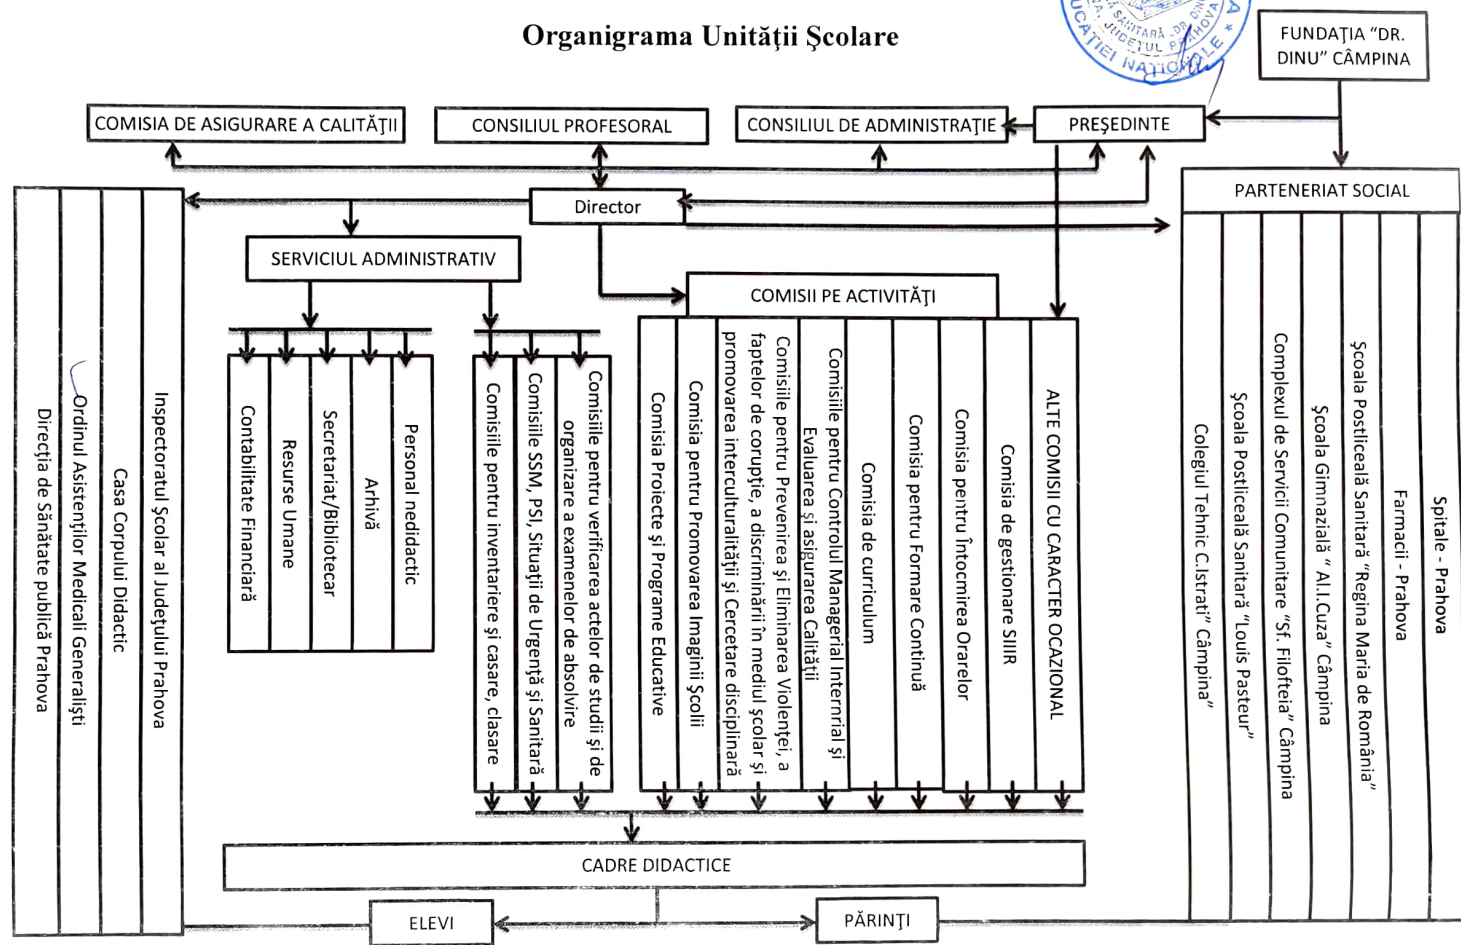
Organigrama Unităţii Şcolare

SANITARĂ "DR. DINU" JUDEȚUL PRAHOVA
CAȚIEI NAȚIONALE

FUNDAȚIA "DR. DINU" CÂMPINA

COMISIA DE ASIGURARE A CALITĂŢII

CONSILIUL PROFESORAL

CONSILIUL DE ADMINISTRAŢIE

PREŞEDINTE

Director

PARTENERIAT SOCIAL

SERVICIUL ADMINISTRATIV

COMISII PE ACTIVITĂŢI

Direcţia de Sănătate publică Prahova

Ordinul Asistenţilor Medicali Generalişti

Casa Corpului Didactic

Inspectoratul Şcolar al Judeţului Prahova

Contabilitate Financiară

Resurse Umane

Secretariat/Bibliotecar

Arhivă

Personal nedidactic

Comisiile pentru inventariere şi casare, clasare

Comisiile SSM, PSI, Situaţii de Urgenţă şi Sanitară

Comisiile pentru verificarea actelor de studii şi de organizare a examenelor de absolvire

Comisia Proiecte şi Programe Educative

Comisia pentru Promovarea Imaginii Şcolii

Comisiile pentru Prevenirea şi Eliminarea Violenţei, a faptelor de corupţie, a discriminării în mediul şcolar şi promovarea interculturalităţii şi Cercetare disciplinară

Comisiile pentru Controlul Managerial Internrial şi Evaluarea şi asigurarea Calităţii

Comisia de curriculum

Comisia pentru Formare Continuă

Comisia pentru Întocmirea Orarelor

Comisia de gestionare SIIR

ALTE COMISII CU CARACTER OCAZIONAL

Colegiul Tehnic C.Istrati" Câmpina"

Şcoala Postliceală Sanitară "Louis Pasteur"

Complexul de Servicii Comunitare "Sf. Filofteia" Câmpina

Şcoala Gimnazială " Al.I.Cuza" Câmpina

Şcoala Postliceală Sanitară "Regina Maria de România"

Farmacii - Prahova

Spitale - Prahova

CADRE DIDACTICE

ELEVI

PĂRINŢI